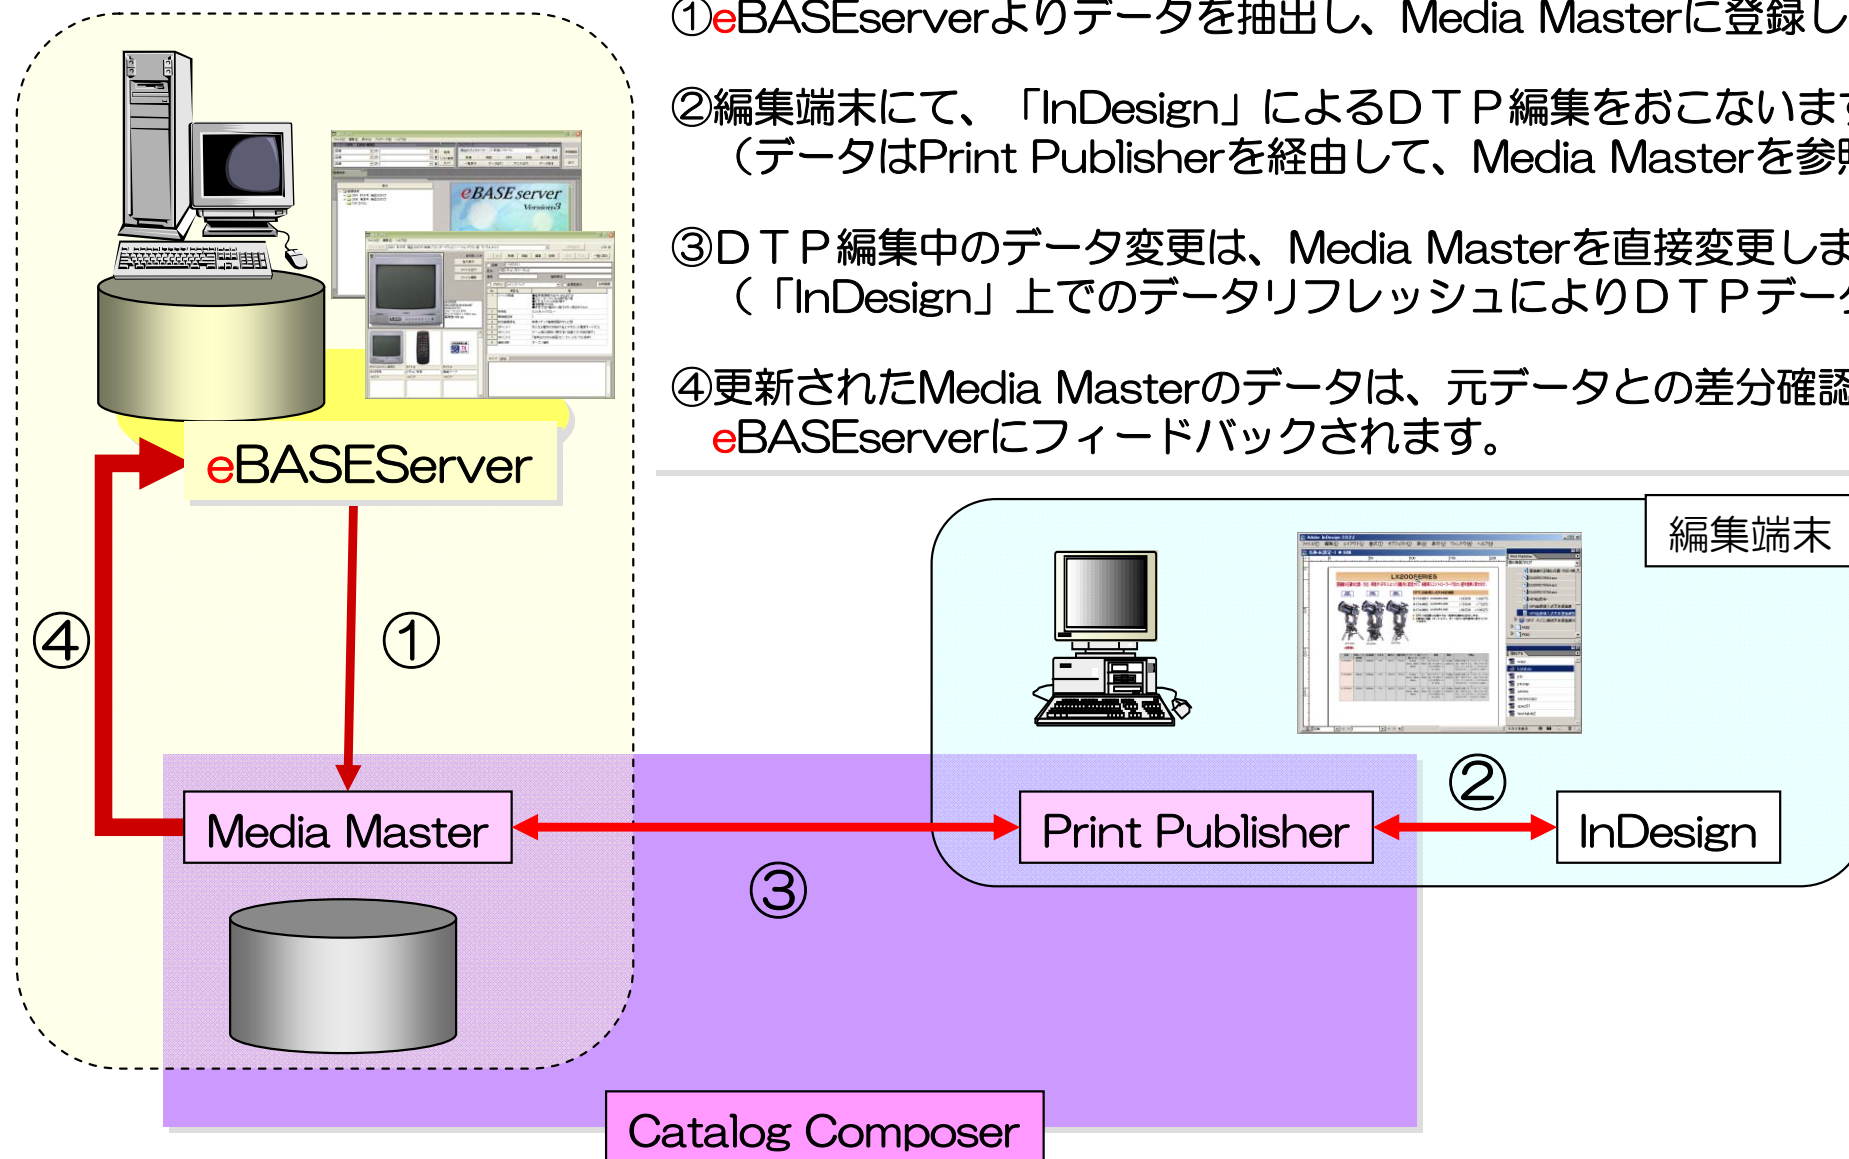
①eBASEserverよりデータを抽出し、Media Masterに登録し

②編集端末にて、「InDesign」によるＤＴＰ編集をおこないま
（データはPrint Publisherを経由して、Media Masterを参

③ＤＴＰ編集中のデータ変更は、Media Masterを直接変更しま
（「InDesign」上でのデータリフレッシュによりＤＴＰデー

④更新されたMedia Masterのデータは、元データとの差分確認
eBASEserverにフィードバックされます。

eBASE server Version3

eBASEServer

④

①

編集端末

②

Media Master

Print Publisher

InDesign

③

Catalog Composer